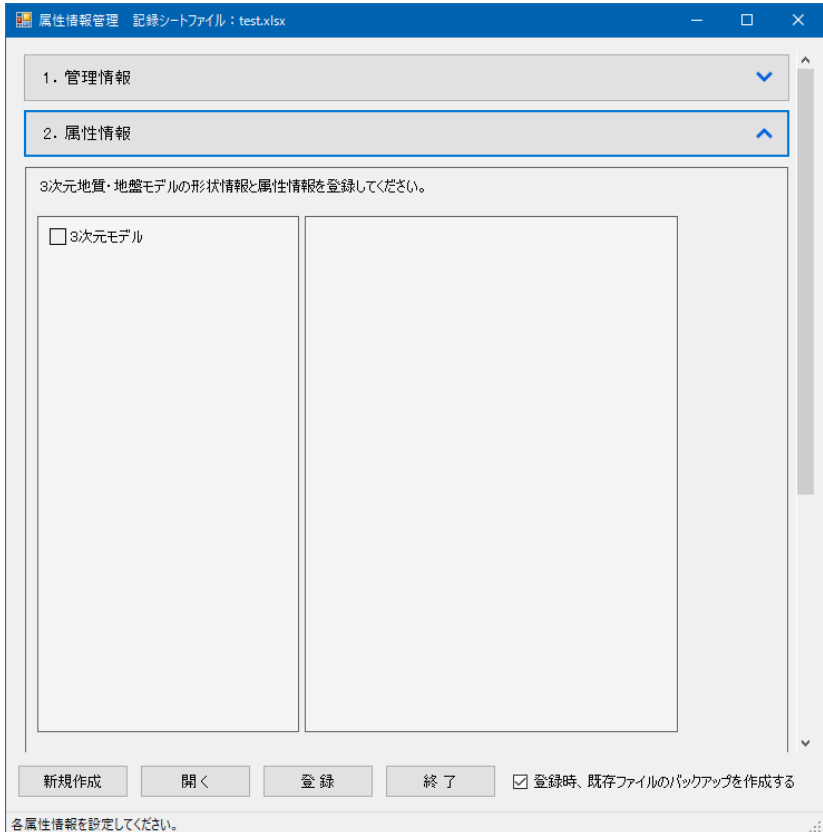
属性情報管理　記録シートファイル：test.xlsx

1．管理情報

2．属性情報

3次元地質・地盤モデルの形状情報と属性情報を登録してください。

☐ 3次元モデル

新規作成

開く

登録

終了

☑ 登録時、既存ファイルのバックアップを作成する

各属性情報を設定してください。